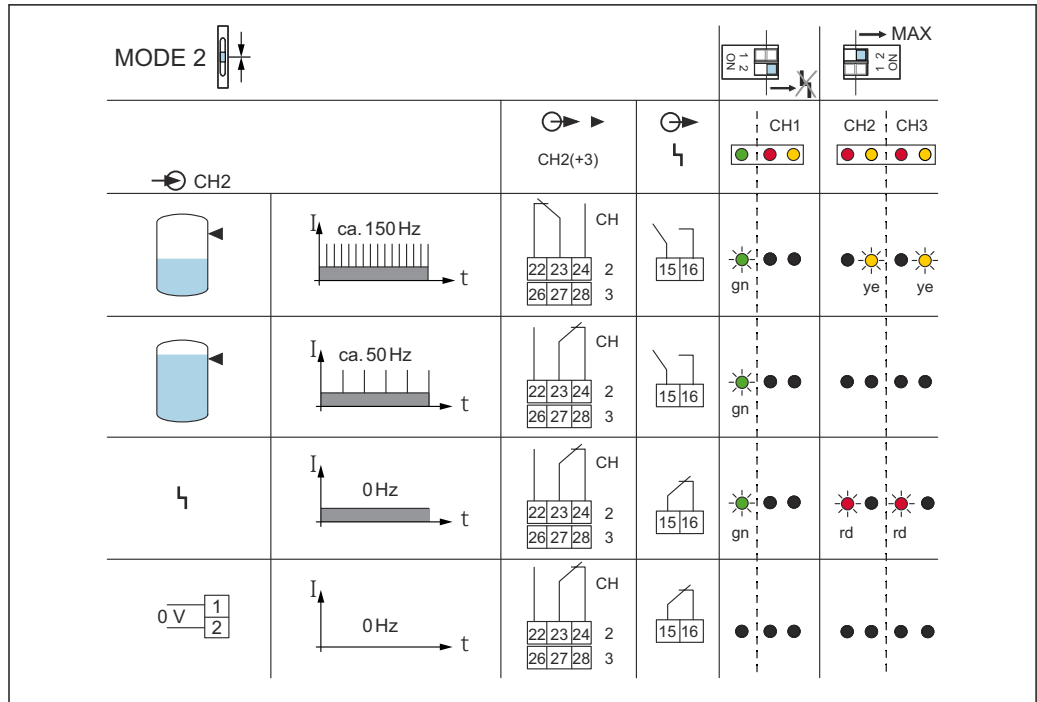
MODE 2

ON 1 2

MAX

1 2 ON

CH2

CH2(+3)

ϟ

CH1

CH2 CH3

| | I ca. 150 Hz t | CH 22 23 24 2 26 27 28 3 | 15 16 | gn | ye ye |
|---|---|---|---|---|---|
| | I ca. 50 Hz t | CH 22 23 24 2 26 27 28 3 | 15 16 | gn | |
| ϟ | I 0 Hz t | CH 22 23 24 2 26 27 28 3 | 15 16 | gn | rd rd |
| 0 V 1 2 | I 0 Hz t | CH 22 23 24 2 26 27 28 3 | 15 16 | | |